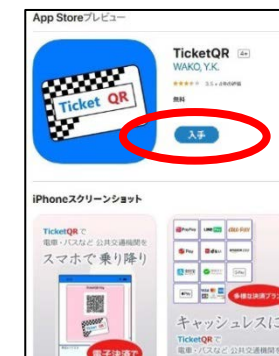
App Storeプレビュー

Ticket QR

TicketQR 4+

WAKO, Y.K.

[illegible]

無料

入手

iPhoneスクリーンショット

TicketQRで

電車・バスなど 公共交通機関を

スマホで 乗り降り

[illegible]

多様な決済プラ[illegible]

キャッシュレスに

TicketQRで

電車・バスなど 公共交通機関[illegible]